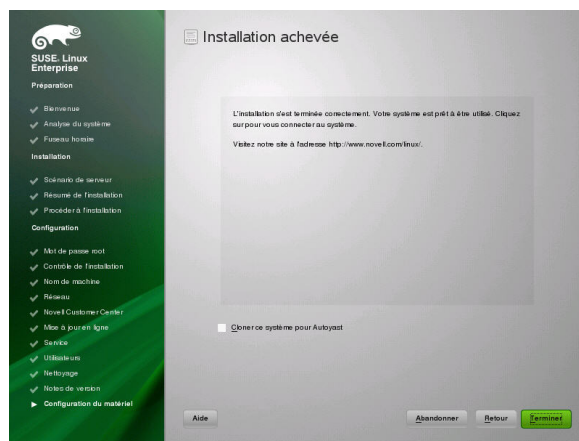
SUSE. Linux Enterprise

Préparation

Bienvenue
Analyse du système
Fuseau horaire

Installation

Scénario de serveur
Résumé de l'installation
Procéder à l'installation

Configuration

Mot de passe root
Contrôle de l'installation
Nom de machine
Réseau
Novell Customer Center
Mise à jour en ligne
Service
Utilisateurs
Nettoyage
Notes de version
Configuration du matériel

Installation achevée

L'installation s'est terminée correctement. Votre système est prêt à être utilisé. Cliquez sur pour vous connecter au système.

Visitez notre site à l'adresse http://www.novell.com/linux/.

Cloner ce système pour Autoyast

Aide

Abandonner

Retour

Terminer